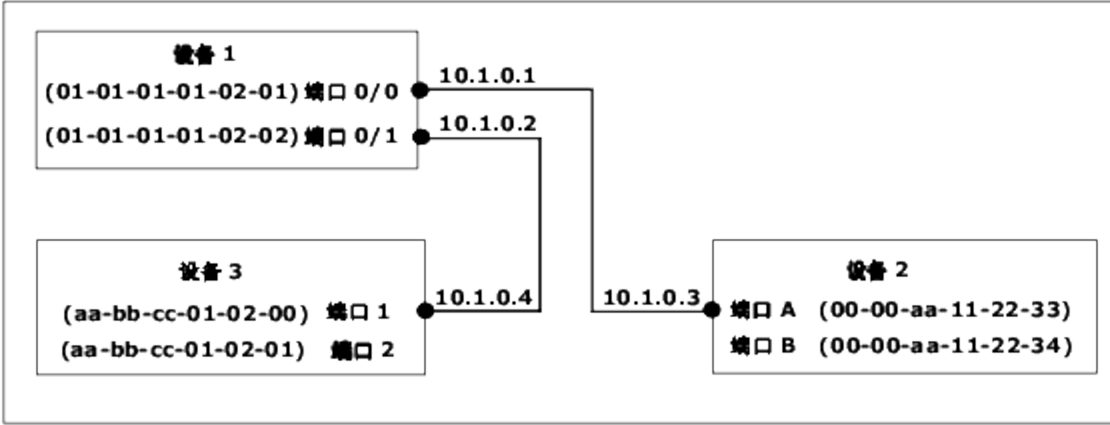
设备 1
(01-01-01-01-02-01) 端口 0/0
(01-01-01-01-02-02) 端口 0/1

10.1.0.1
10.1.0.2

设备 3
(aa-bb-cc-01-02-00) 端口 1
(aa-bb-cc-01-02-01) 端口 2

10.1.0.4

10.1.0.3

设备 2
端口 A (00-00-aa-11-22-33)
端口 B (00-00-aa-11-22-34)